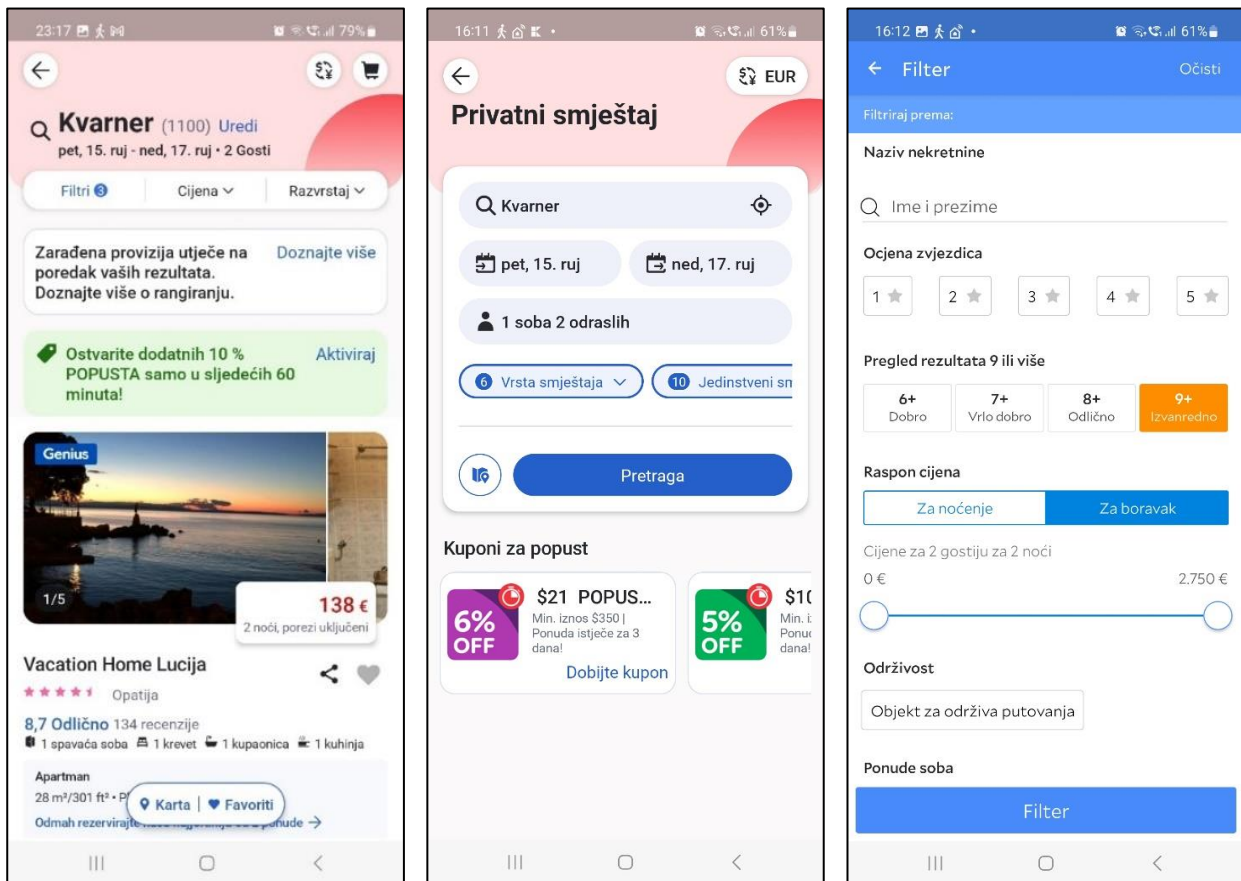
23:17 79%

Kvarner (1100) Uredi
pet, 15. ruj - ned, 17. ruj • 2 Gosti

Filtri 3 | Cijena | Razvrstaj

Zarađena provizija utječe na poredak vaših rezultata. Doznajte više o rangiranju. Doznajte više

Ostvarite dodatnih 10 % POPUSTA samo u sljedećih 60 minuta! Aktiviraj

Genius

1/5

138 €
2 noći, porezi uključeni

Vacation Home Lucija
Opatija

8,7 Odlično 134 recenzije
1 spavaća soba 1 krevet 1 kupaonica 1 kuhinja

Apartman
28 m²/301 ft² • P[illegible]
Odmah rezervirajte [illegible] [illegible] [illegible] ponude →

Karta | Favoriti

16:11 61%

EUR

Privatni smještaj

Kvarner

pet, 15. ruj
ned, 17. ruj

1 soba 2 odraslih

6 Vrsta smještaja
10 Jedinstveni sm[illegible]

Pretraga

Kuponi za popust

6% OFF
$21 POPUS...
Min. iznos $350 | Ponuda istječe za 3 dana!
Dobijte kupon

5% OFF
$1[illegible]
Min. i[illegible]
Ponu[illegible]
dana!

16:12 61%

Filter
Očisti

Filtriraj prema:

Naziv nekretnine

Ime i prezime

Ocjena zvjezdica

1 2 3 4 5

Pregled rezultata 9 ili više

| 6+ Dobro | 7+ Vrlo dobro | 8+ Odlično | 9+ Izvanredno |
|---|---|---|---|

Raspon cijena

Za noćenje | Za boravak

Cijene za 2 gostiju za 2 noći
0 €
2.750 €

Održivost

Objekt za održiva putovanja

Ponude soba

Filter